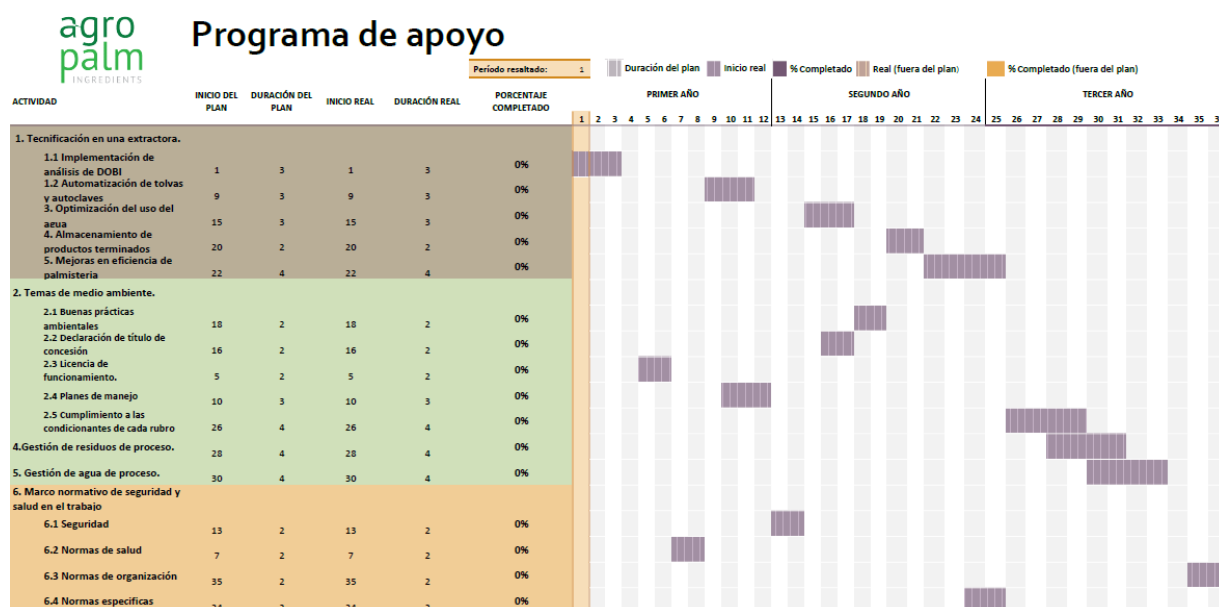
agro palm INGREDIENTS

Programa de apoyo

Período resaltado: 1

Duración del plan | Inicio real | % Completado | Real (fuera del plan) | % Completado (fuera del plan)

| ACTIVIDAD | INICIO DEL PLAN | DURACIÓN DEL PLAN | INICIO REAL | DURACIÓN REAL | PORCENTAJE COMPLETADO |
|---|---|---|---|---|---|
| 1. Tecnificación en una extractora. | | | | | |
| 1.1 Implementación de análisis de DOBI | 1 | 3 | 1 | 3 | 0% |
| 1.2 Automatización de tolvas y autoclaves | 9 | 3 | 9 | 3 | 0% |
| 3. Optimización del uso del agua | 15 | 3 | 15 | 3 | 0% |
| 4. Almacenamiento de productos terminados | 20 | 2 | 20 | 2 | 0% |
| 5. Mejoras en eficiencia de palmisteria | 22 | 4 | 22 | 4 | 0% |
| 2. Temas de medio ambiente. | | | | | |
| 2.1 Buenas prácticas ambientales | 18 | 2 | 18 | 2 | 0% |
| 2.2 Declaración de título de concesión | 16 | 2 | 16 | 2 | 0% |
| 2.3 Licencia de funcionamiento. | 5 | 2 | 5 | 2 | 0% |
| 2.4 Planes de manejo | 10 | 3 | 10 | 3 | 0% |
| 2.5 Cumplimiento a las condicionantes de cada rubro | 26 | 4 | 26 | 4 | 0% |
| 4.Gestión de residuos de proceso. | 28 | 4 | 28 | 4 | 0% |
| 5. Gestión de agua de proceso. | 30 | 4 | 30 | 4 | 0% |
| 6. Marco normativo de seguridad y salud en el trabajo | | | | | |
| 6.1 Seguridad | 13 | 2 | 13 | 2 | 0% |
| 6.2 Normas de salud | 7 | 2 | 7 | 2 | 0% |
| 6.3 Normas de organización | 35 | 2 | 35 | 2 | 0% |
| 6.4 Normas especificas | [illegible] | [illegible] | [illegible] | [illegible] | 0% |

PRIMER AÑO | SEGUNDO AÑO | TERCER AÑO

1 2 3 4 5 6 7 8 9 10 11 12 13 14 15 16 17 18 19 20 21 22 23 24 25 26 27 28 29 30 31 32 33 34 35 3